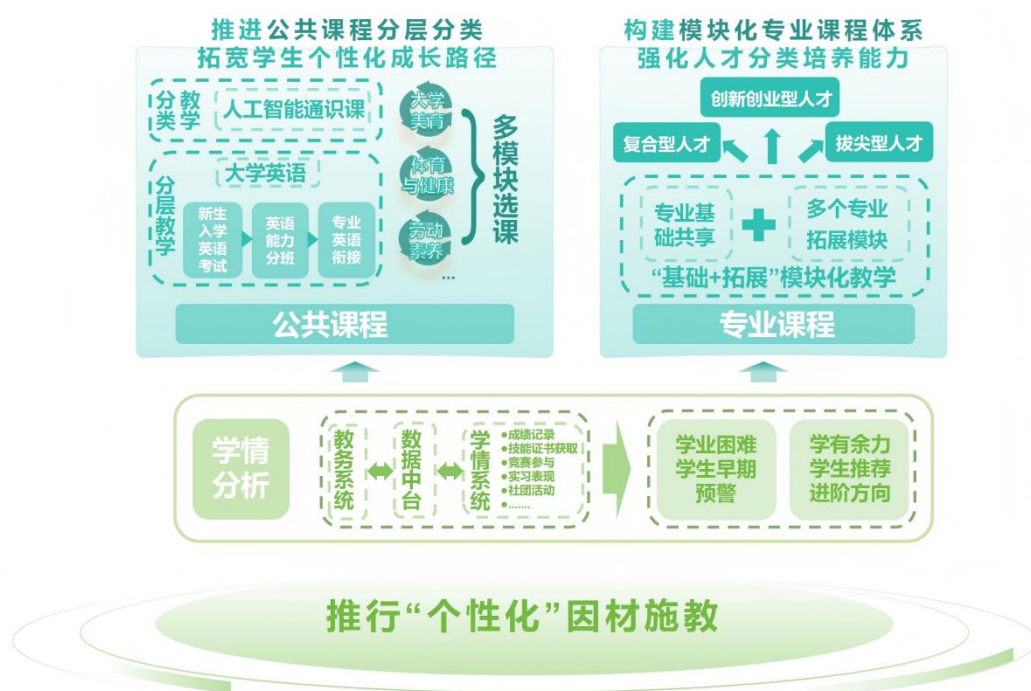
推进公共课程分层分类
拓宽学生个性化成长路径

分类教学
人工智能通识课

大学英语
分层教学
新生入学英语考试
英语能力分班
专业英语衔接

大学美育
体育与健康
劳动素养
…
多模块选课

公共课程

构建模块化专业课程体系
强化人才分类培养能力

创新创业型人才
复合型人才
拔尖型人才

专业基础共享
多个专业拓展模块
“基础+拓展”模块化教学

专业课程

学情分析
教务系统
数据中台
学情系统
•成绩记录
•技能证书获取
•竞赛参与
•实习表现
•社团活动
•……

学业困难学生早期预警
学有余力学生推荐进阶方向

推行“个性化”因材施教